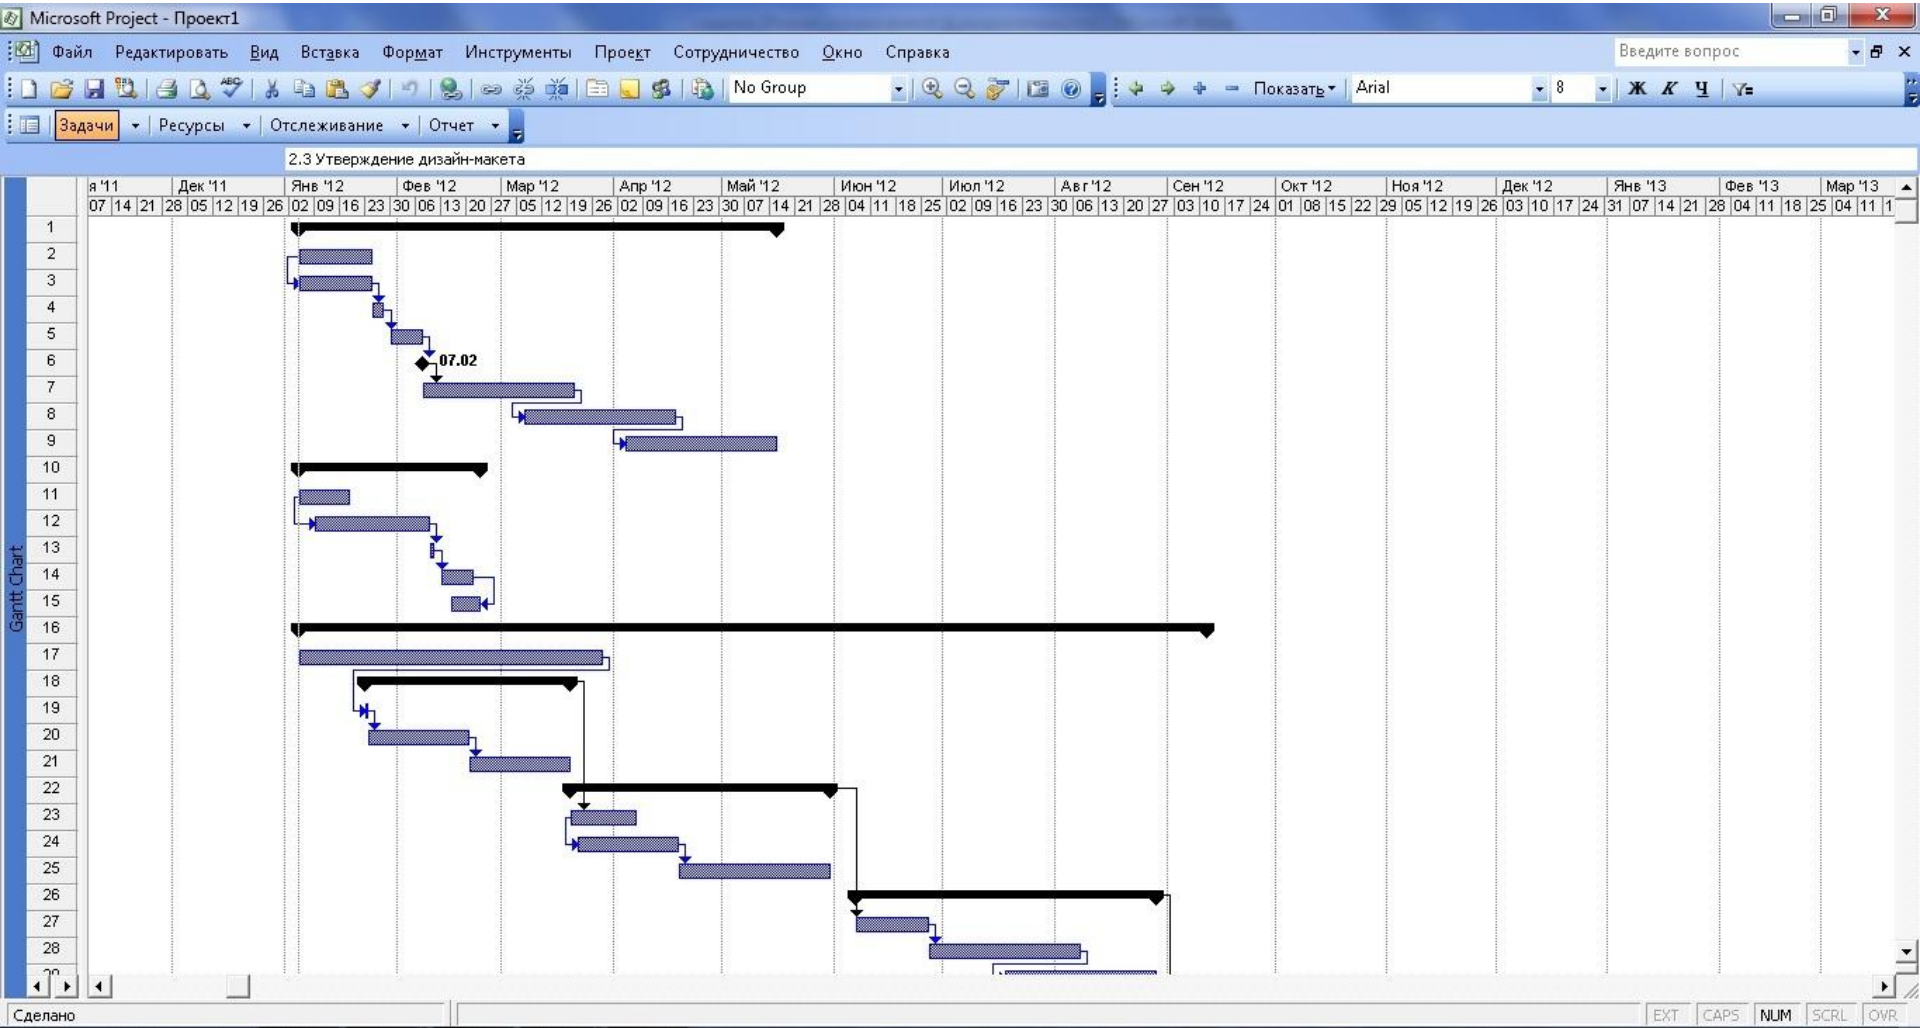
Microsoft Project - Проект1

Файл Редактировать Вид Вставка Формат Инструменты Проект Сотрудничество Окно Справка

Введите вопрос

No Group

Показать

Arial

8

Ж К Ч

Задачи Ресурсы Отслеживание Отчет

2.3 Утверждение дизайн-макета

| я '11 | Дек '11 | Янв '12 | Фев '12 | Мар '12 | Апр '12 | Май '12 | Июн '12 | Июл '12 | Авг '12 | Сен '12 | Окт '12 | Ноя '12 | Дек '12 | Янв '13 | Фев '13 | Мар '13 |
|---|---|---|---|---|---|---|---|---|---|---|---|---|---|---|---|---|

07 14 21 28 05 12 19 26 02 09 16 23 30 06 13 20 27 05 12 19 26 02 09 16 23 30 07 14 21 28 04 11 18 25 02 09 16 23 30 06 13 20 27 03 10 17 24 01 08 15 22 29 05 12 19 26 03 10 17 24 31 07 14 21 28 04 11 18 25 04 11 1

1
2
3
4
5
6
7
8
9
10
11
12
13
14
15
16
17
18
19
20
21
22
23
24
25
26
27
28

07.02

Gantt Chart

Сделано

EXT CAPS NUM SCRL OVR